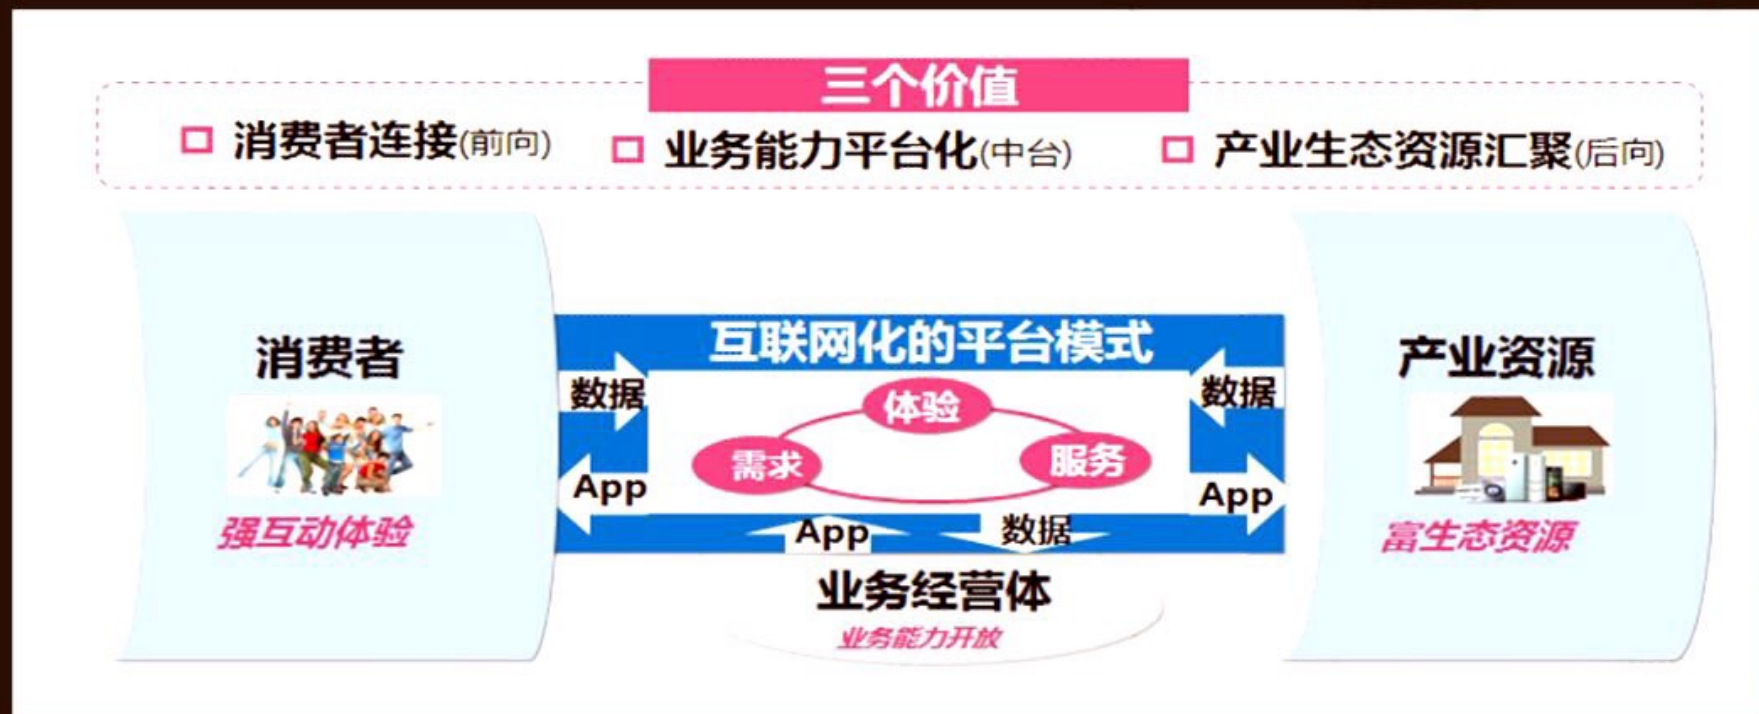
三个价值

□ 消费者连接(前向) □ 业务能力平台化(中台) □ 产业生态资源汇聚(后向)

消费者

强互动体验

互联网化的平台模式

数据

App

体验

需求

服务

数据

App

App

数据

业务经营体

业务能力开放

产业资源

富生态资源